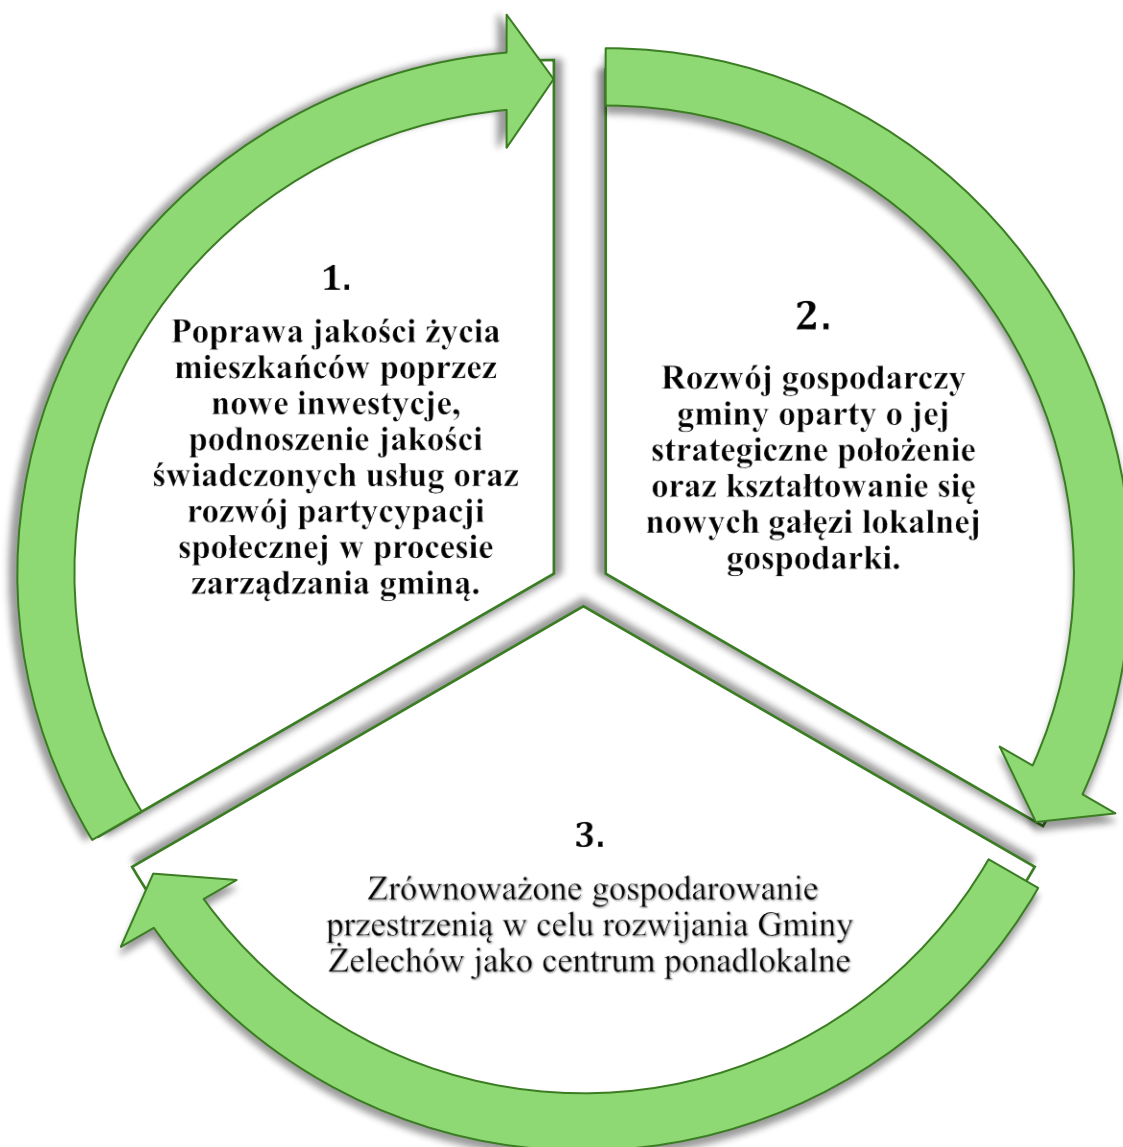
1.

Poprawa jakości życia mieszkańców poprzez nowe inwestycje, podnoszenie jakości świadczonych usług oraz rozwój partycypacji społecznej w procesie zarządzania gminą.

2.

Rozwój gospodarczy gminy oparty o jej strategiczne położenie oraz kształtowanie się nowych gałęzi lokalnej gospodarki.

3.

Zrównoważone gospodarowanie przestrzenią w celu rozwijania Gminy Żelechów jako centrum ponadlokalne